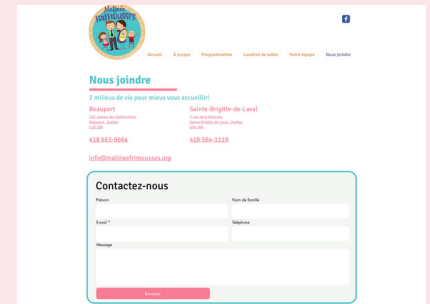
Matinées frimousses

Accueil
À propos
Programmation
Location de salles
Notre équipe
Nous joindre

Nous joindre

2 milieux de vie pour mieux vous accueillir!

Beauport
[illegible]
Beauport, Québec
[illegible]

418 663-9664

Sainte-Brigitte-de-Laval
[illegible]
Sainte-Brigitte-de-Laval, Québec
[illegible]

418 564-1119

info@matineesfrimousses.org

Contactez-nous

Prénom

Nom de famille

Email *

Téléphone

Message

Envoyer